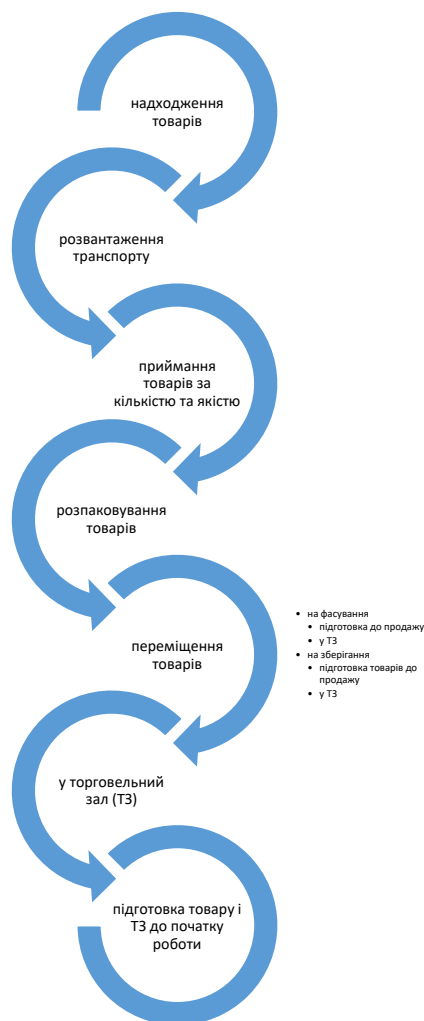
надходження товарів

розвантаження транспорту

приймання товарів за кількістю та якістю

розпаковування товарів

переміщення товарів

- на фасування
  - підготовка до продажу
  - у ТЗ
- на зберігання
  - підготовка товарів до продажу
  - у ТЗ

у торговельний зал (ТЗ)

підготовка товару і ТЗ до початку роботи